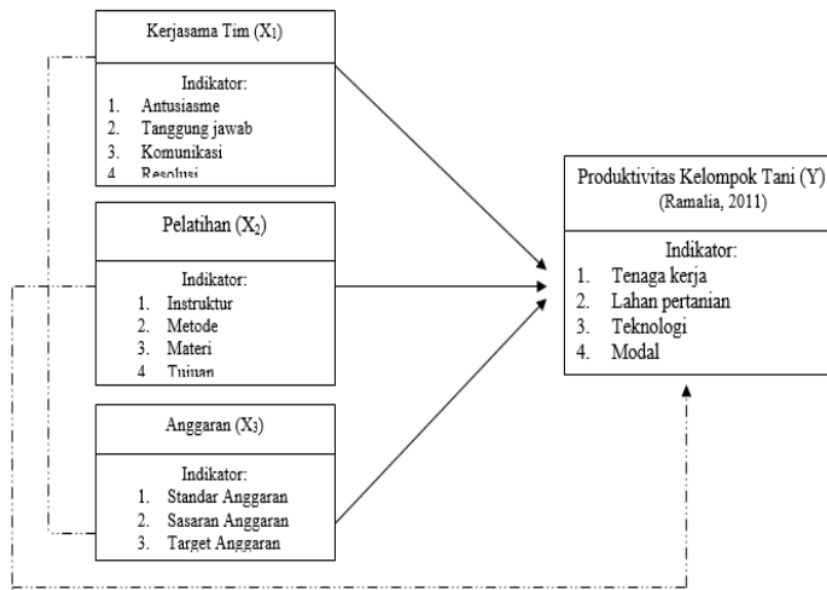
Kerjasama Tim ($X_1$)

Indikator:
1. Antusiasme
2. Tanggung jawab
3. Komunikasi
4. Resolusi

Pelatihan ($X_2$)

Indikator:
1. Instruktur
2. Metode
3. Materi
4. Tujuan

Anggaran ($X_3$)

Indikator:
1. Standar Anggaran
2. Sasaran Anggaran
3. Target Anggaran

Produktivitas Kelompok Tani (Y)
(Ramalia, 2011)

Indikator:
1. Tenaga kerja
2. Lahan pertanian
3. Teknologi
4. Modal